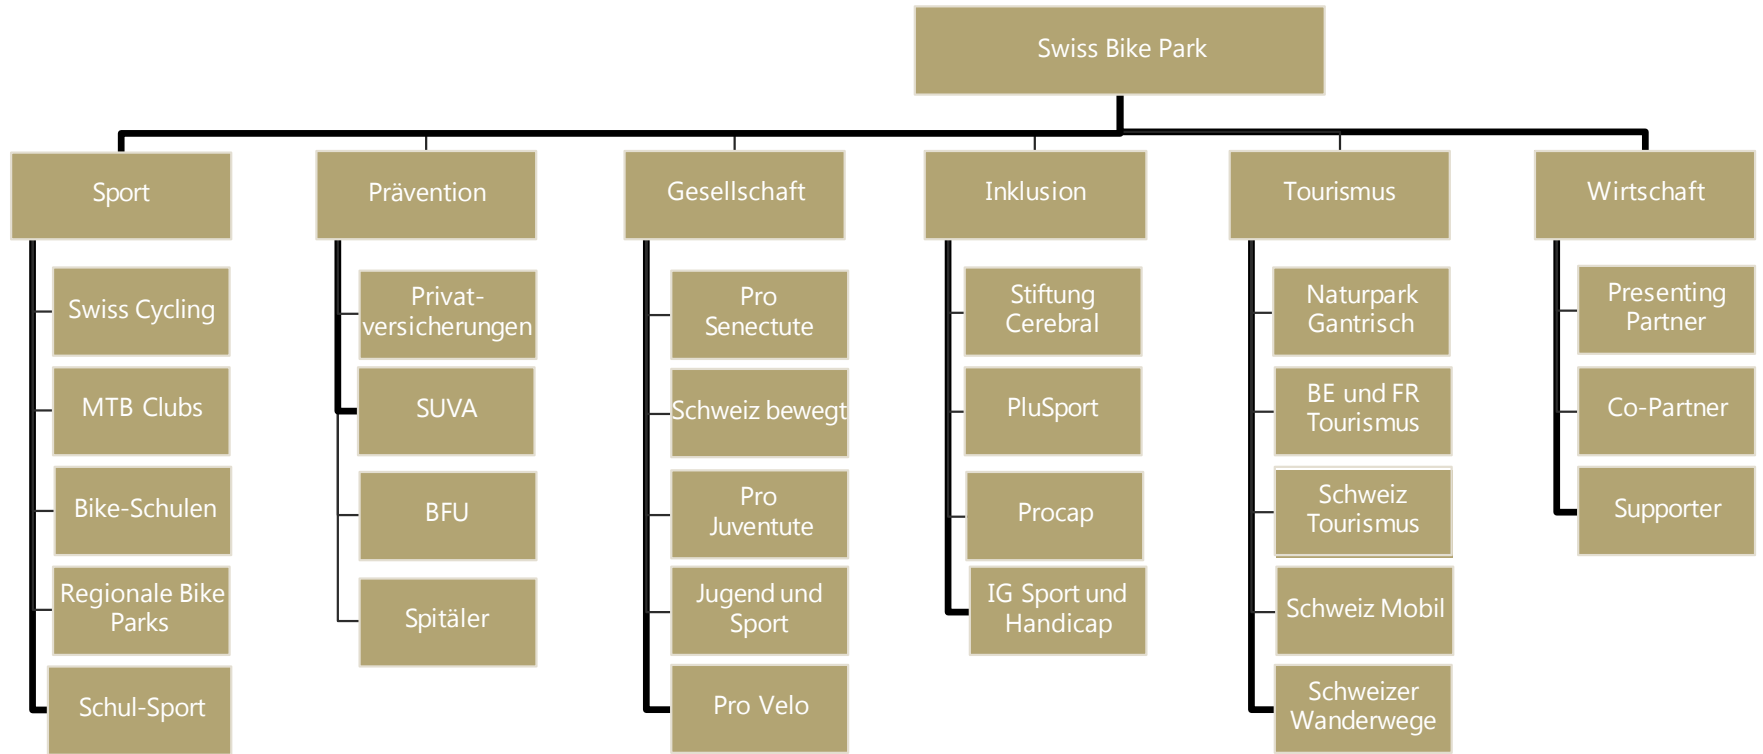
Swiss Bike Park

Sport

Swiss Cycling

MTB Clubs

Bike-Schulen

Regionale Bike Parks

Schul-Sport

Prävention

Privatversicherungen

SUVA

BFU

Spitäler

Gesellschaft

Pro Senectute

Schweiz bewegt

Pro Juventute

Jugend und Sport

Pro Velo

Inklusion

Stiftung Cerebral

PluSport

Procap

IG Sport und Handicap

Tourismus

Naturpark Gantrisch

BE und FR Tourismus

Schweiz Tourismus

Schweiz Mobil

Schweizer Wanderwege

Wirtschaft

Presenting Partner

Co-Partner

Supporter